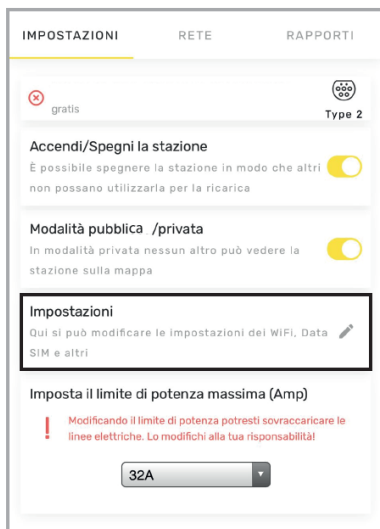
IMPOSTAZIONI RETE RAPPORTI

gratis

Type 2

Accendi/Spegni la stazione
È possibile spegnere la stazione in modo che altri non possano utilizzarla per la ricarica

Modalità pubblica /privata
In modalità privata nessun altro può vedere la stazione sulla mappa

Impostazioni
Qui si può modificare le impostazioni dei WiFi, Data SIM e altri

Imposta il limite di potenza massima (Amp)

!
Modificando il limite di potenza potresti sovraccaricare le linee elettriche. Lo modifichi alla tua responsabilità!

32A